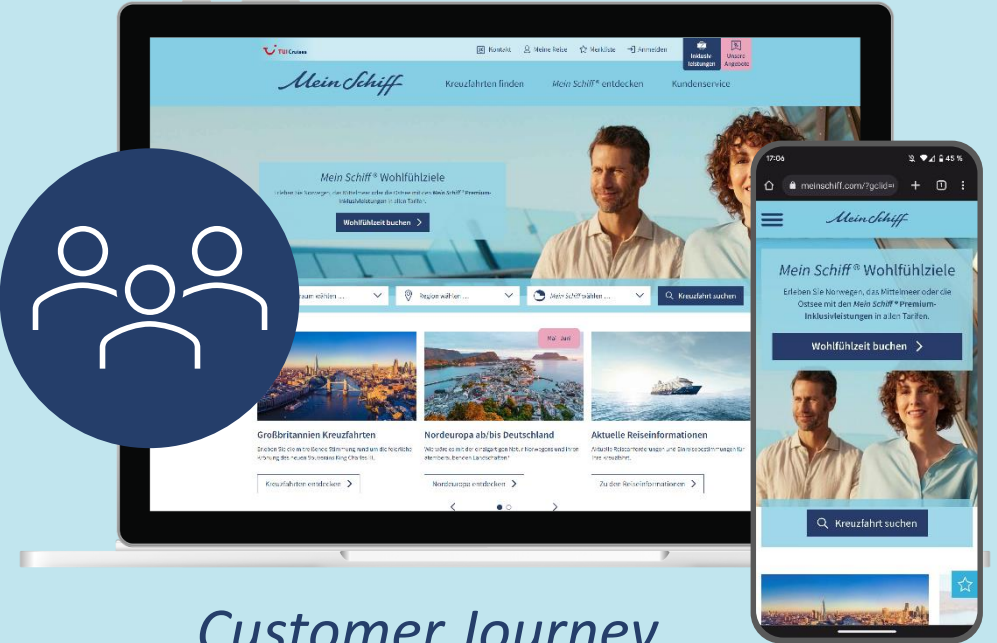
TUI Cruises

Kontakt Meine Reise Merkliste Anmelden Inklusiv-leistungen Unsere Angebote

Mein Schiff

Kreuzfahrten finden Mein Schiff® entdecken Kundenservice

Mein Schiff® Wohlfühlziele

Erleben Sie Norwegen, das Mittelmeer oder die Ostsee mit den Mein Schiff® Premium-Inklusivleistungen in allen Tarifen.

Wohlfühlzeit buchen

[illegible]raum wählen ... Region wählen ... Mein Schiff wählen ... Kreuzfahrt suchen

Neu

Großbritannien Kreuzfahrten

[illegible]

Kreuzfahrten entdecken

Nordeuropa ab/bis Deutschland

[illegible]

Nordeuropa entdecken

Aktuelle Reiseinformationen

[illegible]

Zu den Reiseinformationen

17:06 45 %

meinschiff.com/?gclid=

Mein Schiff

Mein Schiff® Wohlfühlziele

Erleben Sie Norwegen, das Mittelmeer oder die Ostsee mit den Mein Schiff® Premium-Inklusivleistungen in allen Tarifen.

Wohlfühlzeit buchen

Kreuzfahrt suchen

Customer Journey